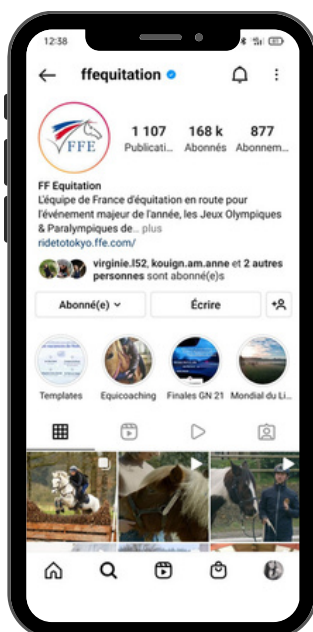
12:38

ffequitation

FFE

1 107 Publicati...

168 k Abonnés

877 Abonnem...

FF Equitation
L'équipe de France d'équitation en route pour l'événement majeur de l'année, les Jeux Olympiques & Paralympiques de... plus
ridetotokyo.ffe.com/

virginie.l52, kouign.am.anne et 2 autres personnes sont abonné(e)s

Abonné(e)

Écrire

Templates

Equicoaching

Finales GN 21

Mondial du Li...